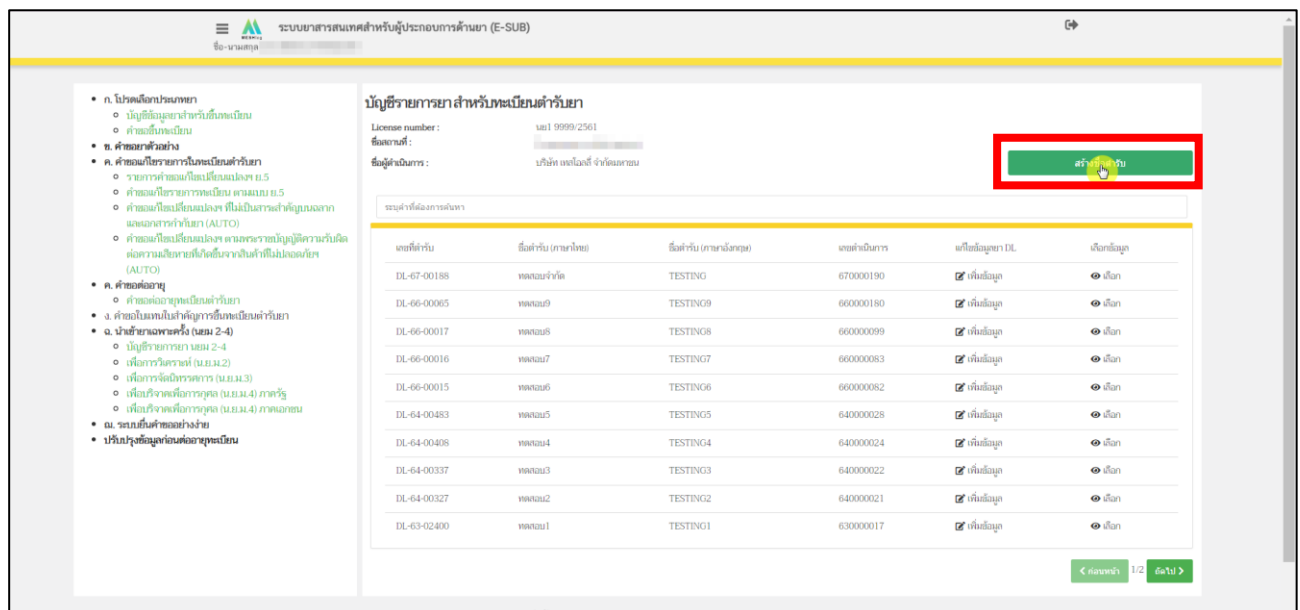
ระบบยาสารสนเทศสำหรับผู้ประกอบการด้านยา (E-SUB)
ชื่อ-นามสกุล

- ก. โปรดเลือกประเภทยา
  - บัญชีข้อมูลยาสำหรับยื่นทะเบียน
  - คำขอขึ้นทะเบียน
- ข. คำขอยาตัวอย่าง
- ค. คำขอแก้ไขรายการในทะเบียนตำรับยา
  - รายการคำขอแก้ไขเปลี่ยนแปลง ย.5
  - คำขอแก้ไขรายการทะเบียน ตามแบบ ย.5
  - คำขอแก้ไขเปลี่ยนแปลง ที่ไม่เป็นสาระสำคัญบนฉลาก และเอกสารกำกับยา (AUTO)
  - คำขอแก้ไขเปลี่ยนแปลง ตามพระราชบัญญัติความรับผิดต่อความเสียหายที่เกิดขึ้นจากสินค้าที่ไม่ปลอดภัย (AUTO)
- ค. คำขอต่ออายุ
  - คำขอต่ออายุทะเบียนตำรับยา
- ง. คำขอใบแทนใบสำคัญการขึ้นทะเบียนตำรับยา
- จ. นำเข้ายาเฉพาะครั้ง (นยม 2-4)
  - บัญชีรายการยา นยม 2-4
  - เพื่อการวิเคราะห์ (น.ย.ม.2)
  - เพื่อการจัดนิทรรศการ (น.ย.ม.3)
  - เพื่อบริจาคเพื่อการกุศล (น.ย.ม.4) ภาครัฐ
  - เพื่อบริจาคเพื่อการกุศล (น.ย.ม.4) ภาคเอกชน
- ฉ. ระบบยื่นคำขออย่างง่าย
- ปรับปรุงข้อมูลก่อนต่ออายุทะเบียน

บัญชีรายการยา สำหรับทะเบียนตำรับยา

License number : นย1 9999/2561
ชื่อสถานที่ :
ชื่อผู้ดำเนินการ : บริษัท เทคโอลี่ จำกัดมหาชน

สร้างตำรับ

ระบุคำที่ต้องการค้นหา

| เลขที่ตำรับ | ชื่อตำรับ (ภาษาไทย) | ชื่อตำรับ (ภาษาอังกฤษ) | เลขดำเนินการ | แก้ไขข้อมูลยา DL | เลือกข้อมูล |
|---|---|---|---|---|---|
| DL-67-00188 | ทดสอบจำกัด | TESTING | 670000190 | เพิ่มข้อมูล | เลือก |
| DL-66-00065 | ทดสอบ9 | TESTING9 | 660000180 | เพิ่มข้อมูล | เลือก |
| DL-66-00017 | ทดสอบ8 | TESTING8 | 660000099 | เพิ่มข้อมูล | เลือก |
| DL-66-00016 | ทดสอบ7 | TESTING7 | 660000083 | เพิ่มข้อมูล | เลือก |
| DL-66-00015 | ทดสอบ6 | TESTING6 | 660000082 | เพิ่มข้อมูล | เลือก |
| DL-64-00483 | ทดสอบ5 | TESTING5 | 640000028 | เพิ่มข้อมูล | เลือก |
| DL-64-00408 | ทดสอบ4 | TESTING4 | 640000024 | เพิ่มข้อมูล | เลือก |
| DL-64-00337 | ทดสอบ3 | TESTING3 | 640000022 | เพิ่มข้อมูล | เลือก |
| DL-64-00327 | ทดสอบ2 | TESTING2 | 640000021 | เพิ่มข้อมูล | เลือก |
| DL-63-02400 | ทดสอบ1 | TESTING1 | 630000017 | เพิ่มข้อมูล | เลือก |

< ก่อนหน้า 1/2 ถัดไป >